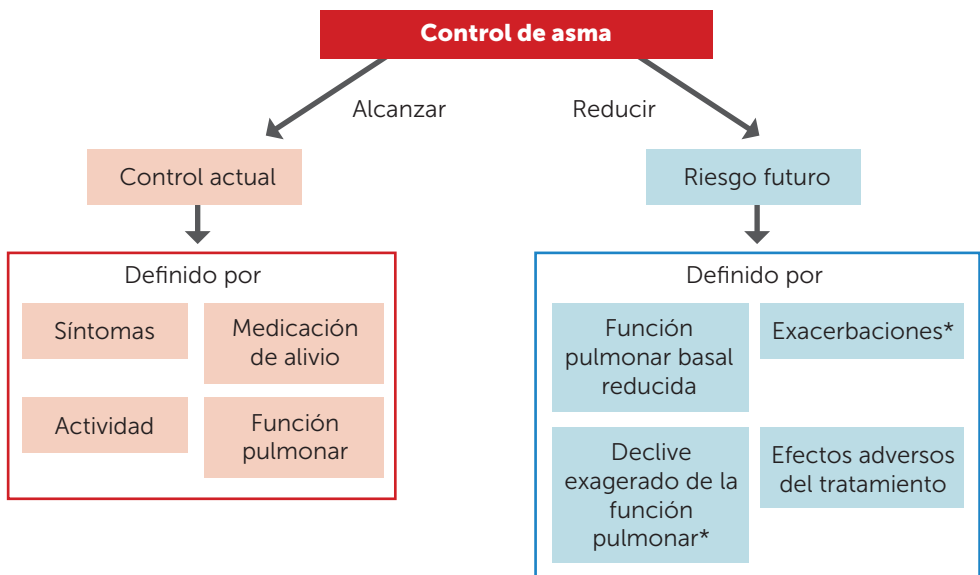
Control de asma

Alcanzar

Reducir

Control actual

Riesgo futuro

Definido por

Síntomas

Medicación de alivio

Actividad

Función pulmonar

Definido por

Función pulmonar basal reducida

Exacerbaciones*

Declive exagerado de la función pulmonar*

Efectos adversos del tratamiento